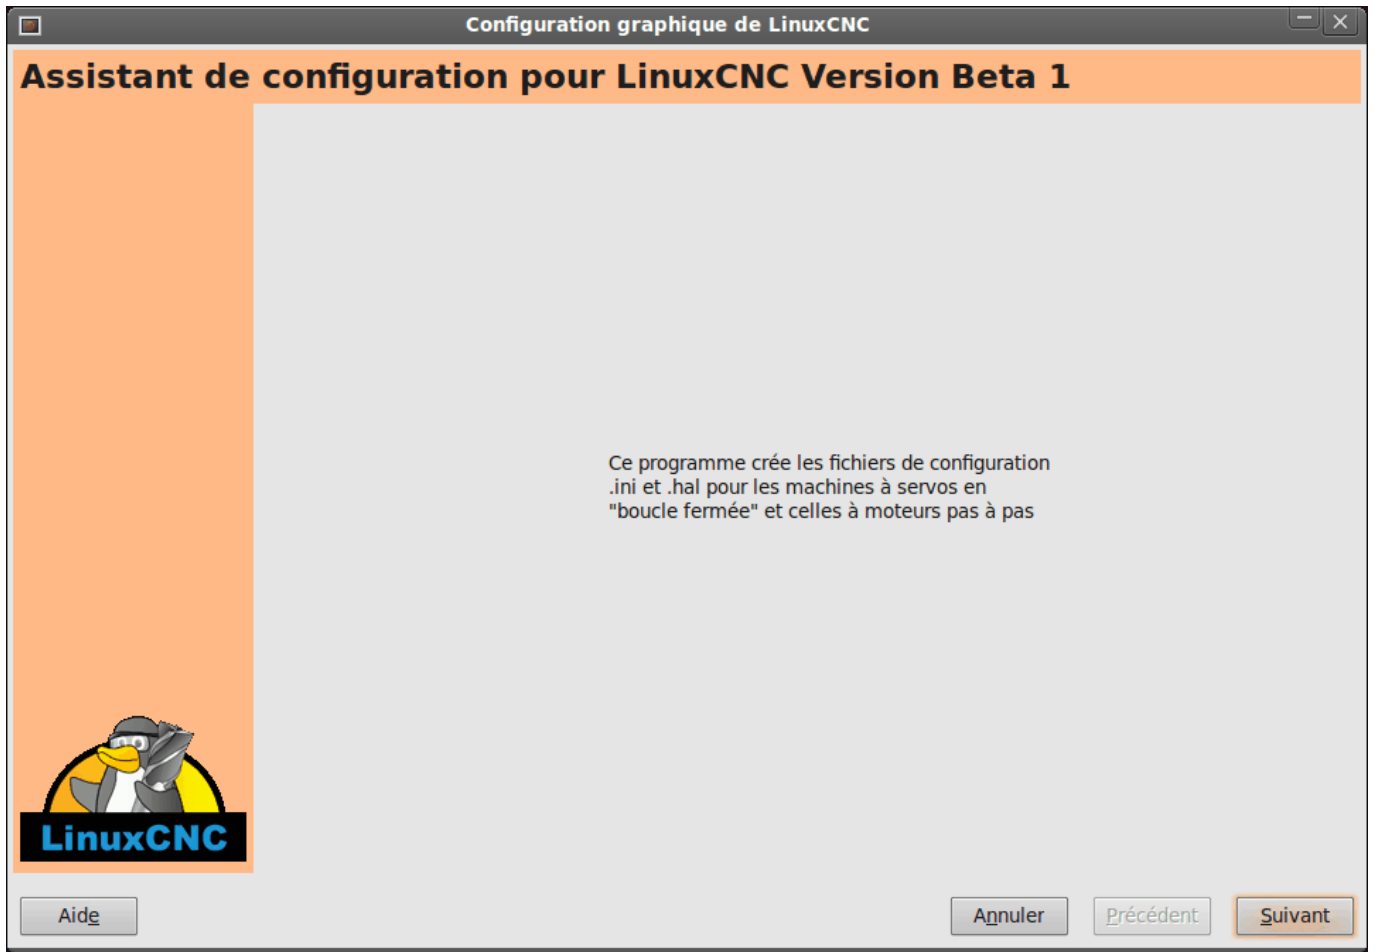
Configuration graphique de LinuxCNC

Assistant de configuration pour LinuxCNC Version Beta 1

Ce programme crée les fichiers de configuration .ini et .hal pour les machines à servos en "boucle fermée" et celles à moteurs pas à pas

LinuxCNC

Aide

Annuler

Précédent

Suivant